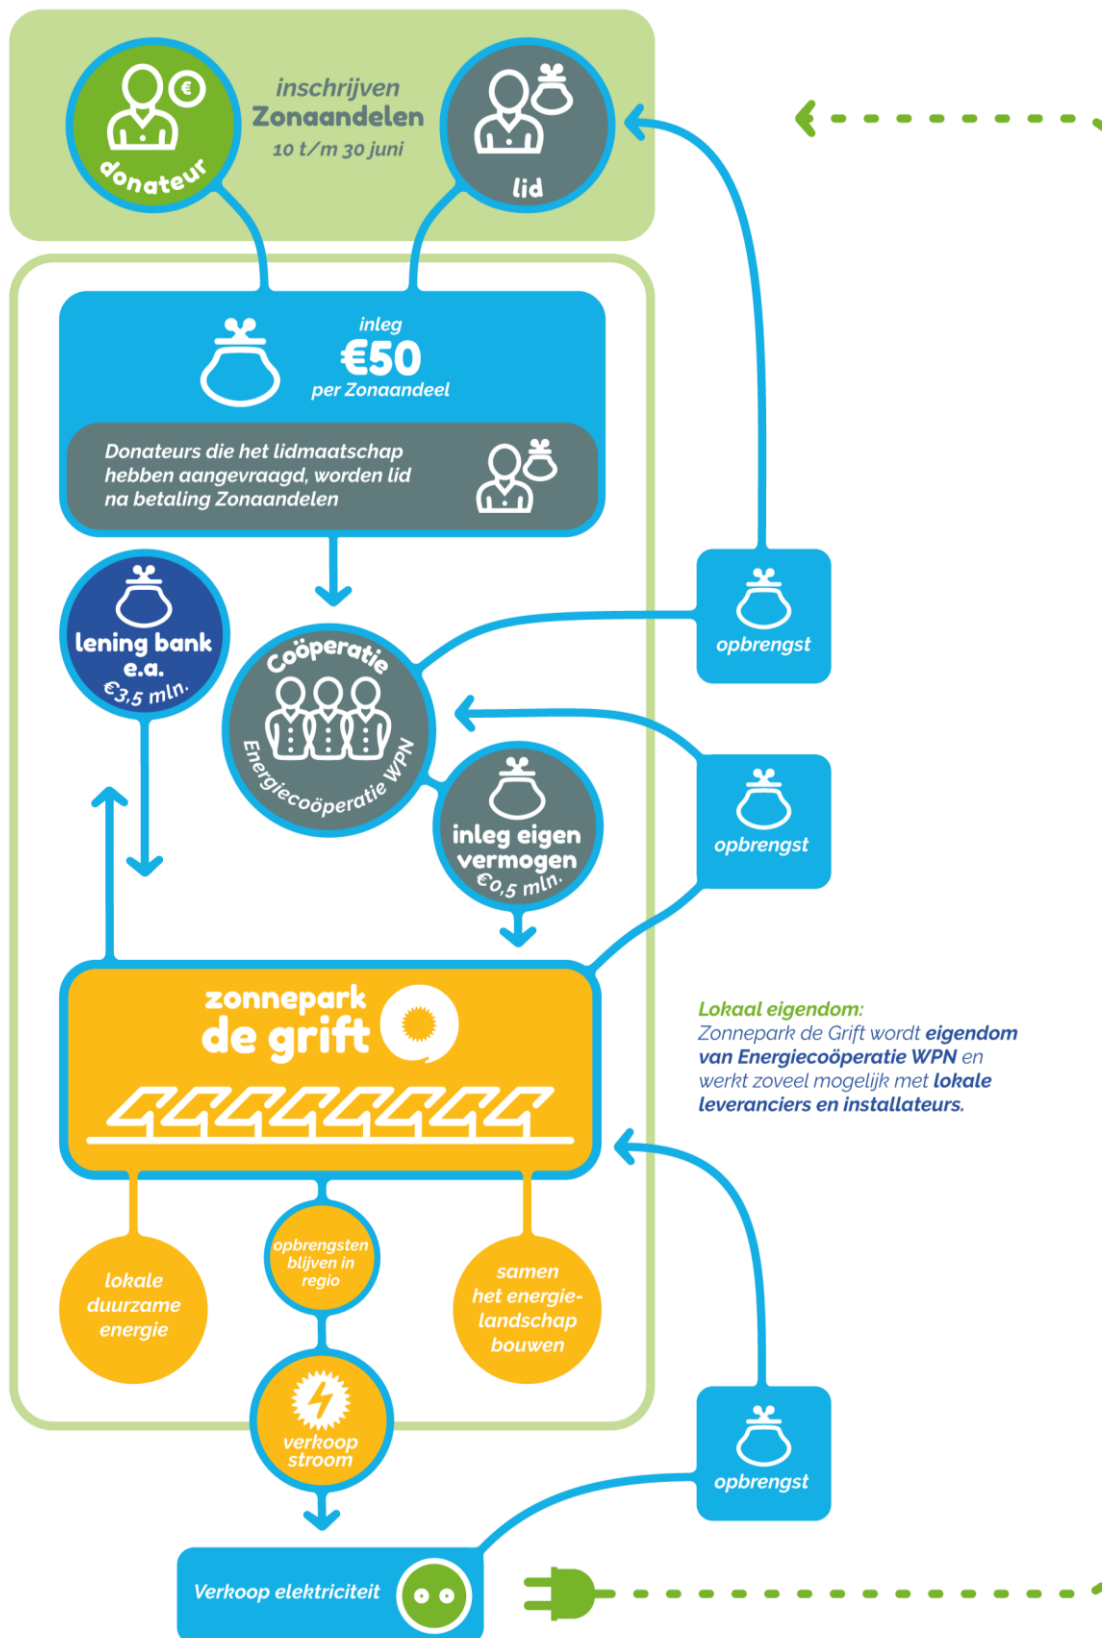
donateur

inschrijven
Zonaandelen
10 t/m 30 juni

lid

inleg
€50
per Zonaandeel

Donateurs die het lidmaatschap hebben aangevraagd, worden lid na betaling Zonaandelen

lening bank e.a.
€3,5 mln.

Coöperatie
Energiecoöperatie WPN

opbrengst

opbrengst

inleg eigen vermogen
€0,5 mln.

zonnepark
de grift

Lokaal eigendom:
Zonnepark de Grift wordt eigendom van Energiecoöperatie WPN en werkt zoveel mogelijk met lokale leveranciers en installateurs.

lokale duurzame energie

opbrengsten blijven in regio

samen het energielandschap bouwen

verkoop stroom

opbrengst

Verkoop elektriciteit